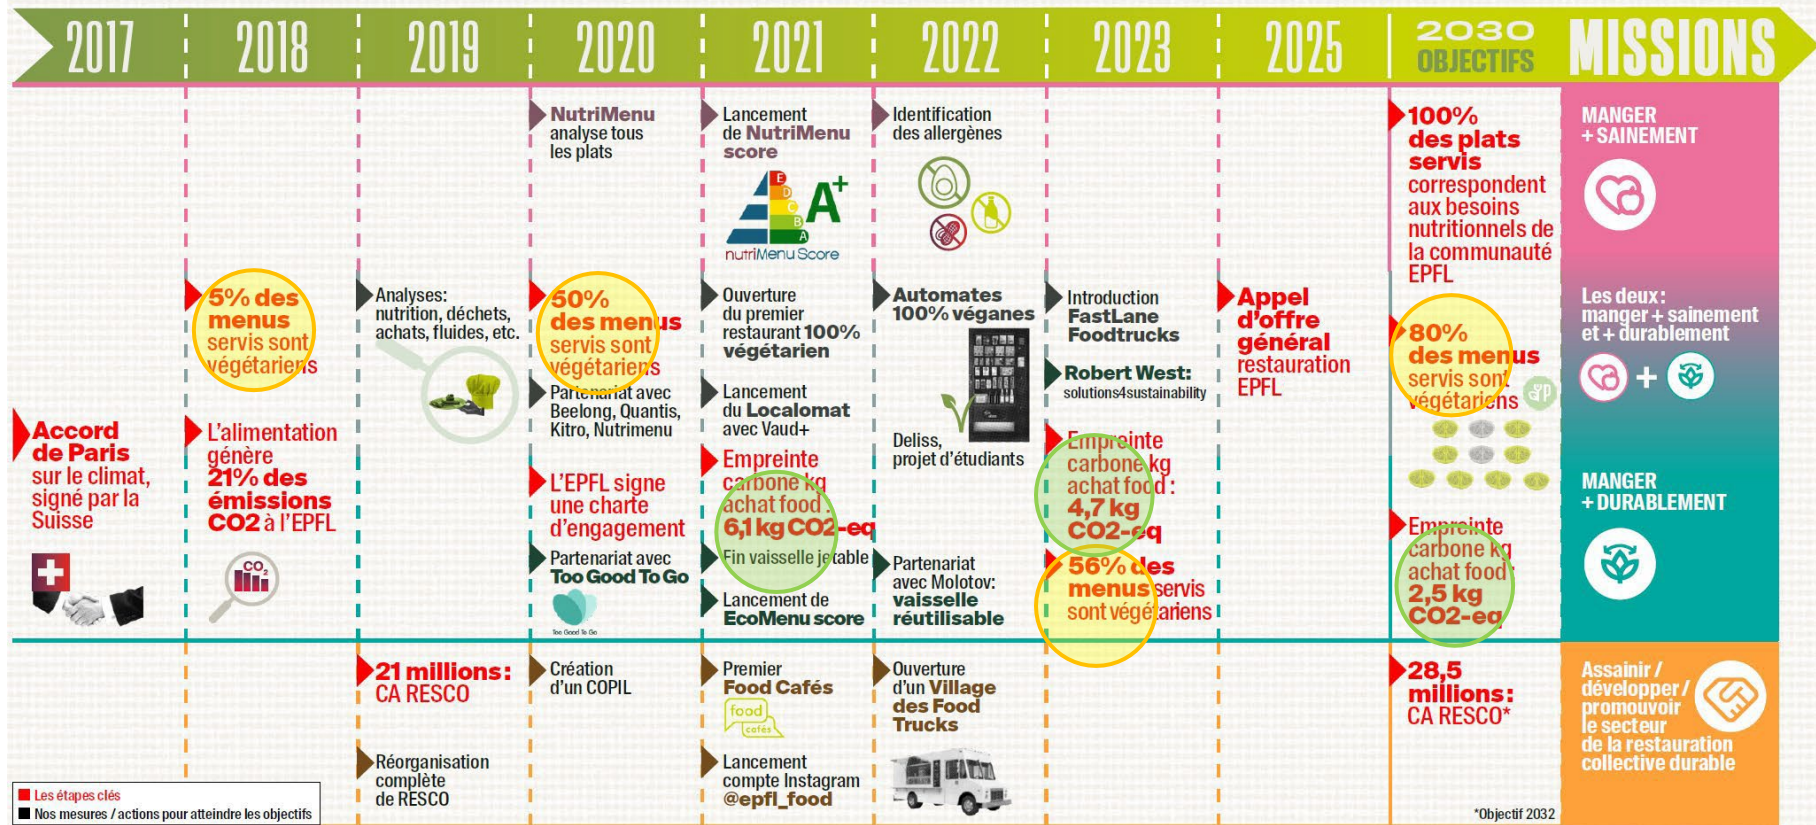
2017 | 2018 | 2019 | 2020 | 2021 | 2022 | 2023 | 2025 | 2030 OBJECTIFS | MISSIONS

Accord de Paris sur le climat, signé par la Suisse

5% des menus servis sont végétariens

L'alimentation génère 21% des émissions CO2 à l'EPFL

$CO_2$

Analyses: nutrition, déchets, achats, fluides, etc.

21 millions: CA RESCO

Réorganisation complète de RESCO

NutriMenu analyse tous les plats

50% des menus servis sont végétariens

Partenariat avec Beelong, Quantis, Kitro, Nutrimenu

L'EPFL signe une charte d'engagement

Partenariat avec Too Good To Go

Too Good To Go

Création d'un COPIL

Lancement de NutriMenu score

E D C B A A+

nutriMenu Score

Ouverture du premier restaurant 100% végétarien

Lancement du Localomat avec Vaud+

Empreinte carbone kg achat food: 6,1 kg CO2-eq

Fin vaisselle jetable

Lancement de EcoMenu score

Premier Food Cafés

food cafés

Lancement compte Instagram @epfl_food

Identification des allergènes

Automates 100% véganes

Deliss, projet d'étudiants

Partenariat avec Molotov: vaisselle réutilisable

Ouverture d'un Village des Food Trucks

Introduction FastLane Foodtrucks

Robert West: solutions4sustainability

Empreinte carbone kg achat food: 4,7 kg CO2-eq

56% des menus servis sont végétariens

Appel d'offre général restauration EPFL

100% des plats servis correspondent aux besoins nutritionnels de la communauté EPFL

80% des menus servis sont végétariens

Empreinte carbone kg achat food: 2,5 kg CO2-eq

28,5 millions: CA RESCO*

*Objectif 2032

MANGER + SAINEMENT

Les deux: manger + sainement et + durablement

MANGER + DURABLEMENT

Assainir / développer / promouvoir le secteur de la restauration collective durable

Les étapes clés
Nos mesures / actions pour atteindre les objectifs